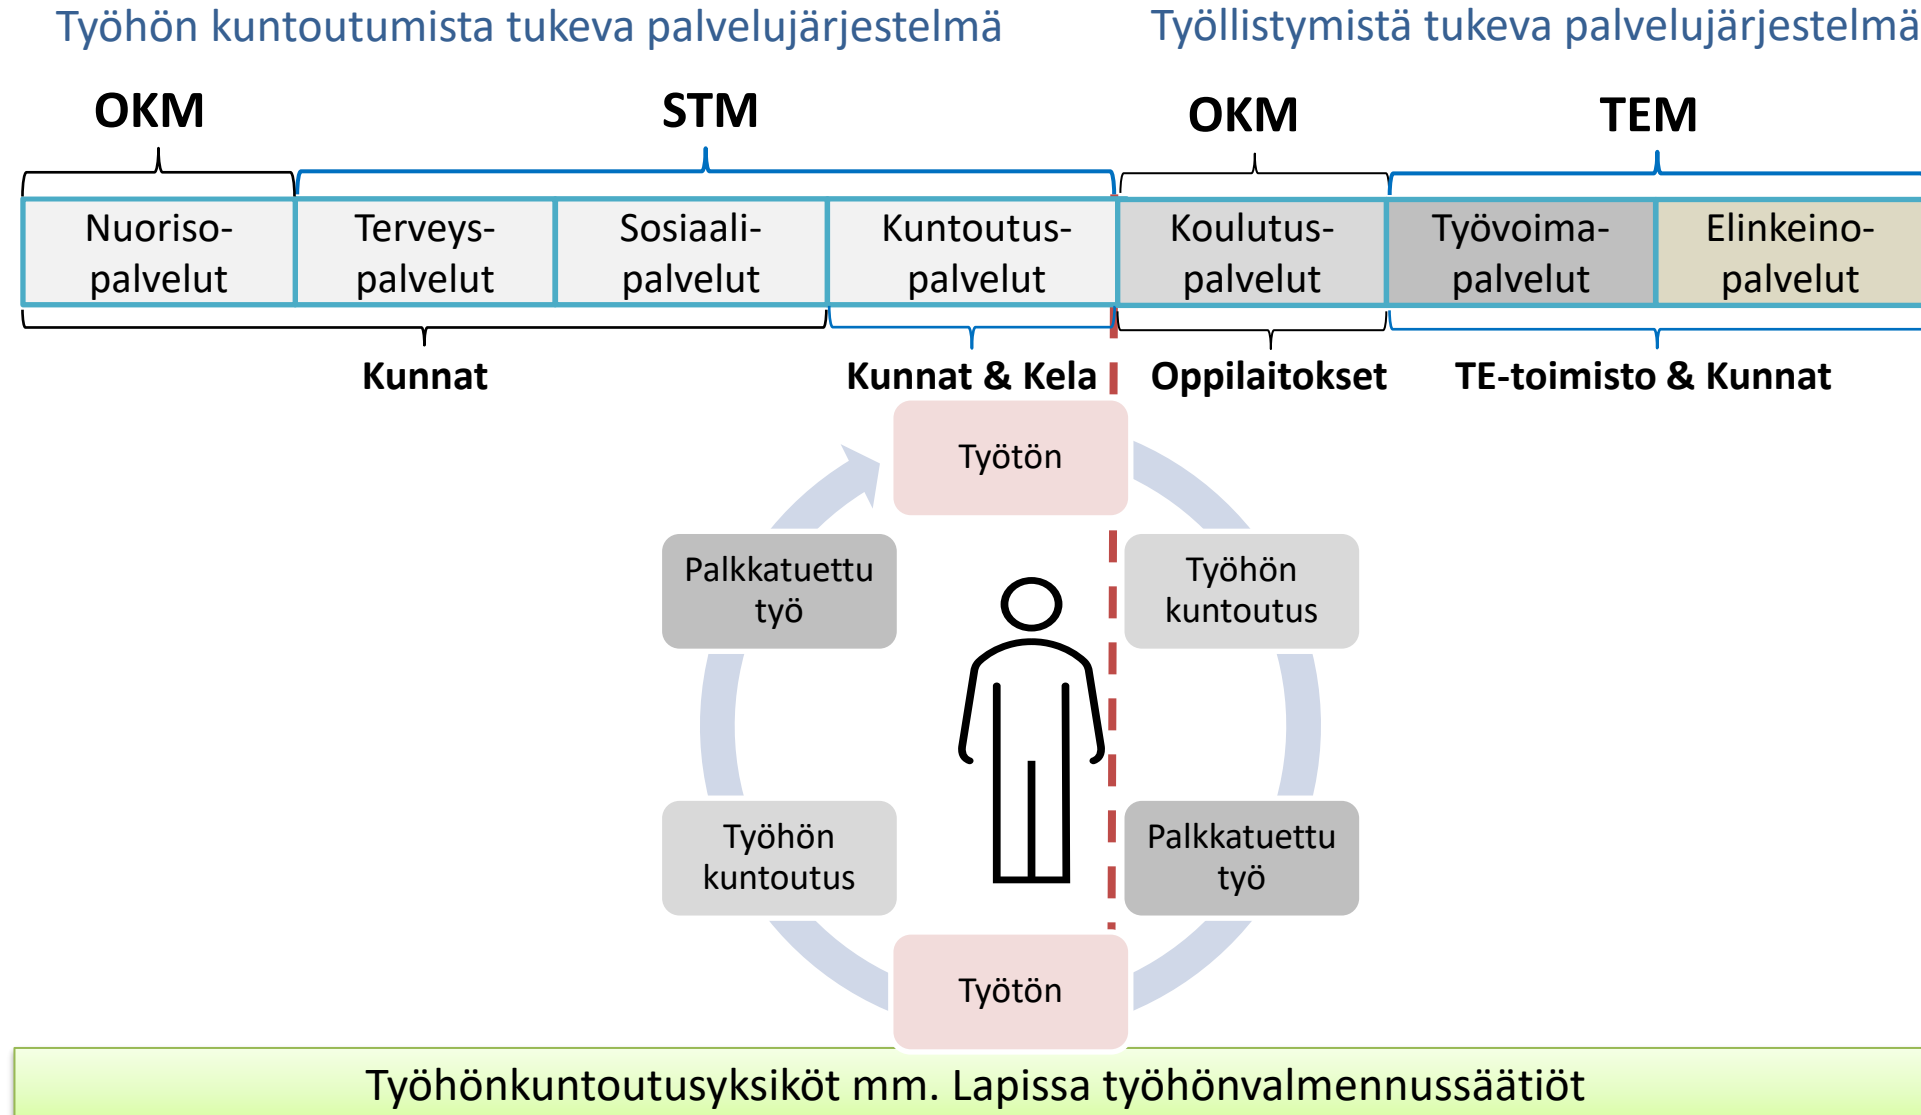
Työhön kuntoutumista tukeva palvelujärjestelmä

Työllistymistä tukeva palvelujärjestelmä

OKM

STM

OKM

TEM

| Nuoriso-palvelut | Terveys-palvelut | Sosiaali-palvelut | Kuntoutus-palvelut | Koulutus-palvelut | Työvoima-palvelut | Elinkeino-palvelut |
|---|---|---|---|---|---|---|

Kunnat

Kunnat & Kela

Oppilaitokset

TE-toimisto & Kunnat

Työtön

Palkkatuettu työ

Työhön kuntoutus

Työhön kuntoutus

Palkkatuettu työ

Työtön

Työhönkuntoutusyksiköt mm. Lapissa työhönvalmennussäätiöt